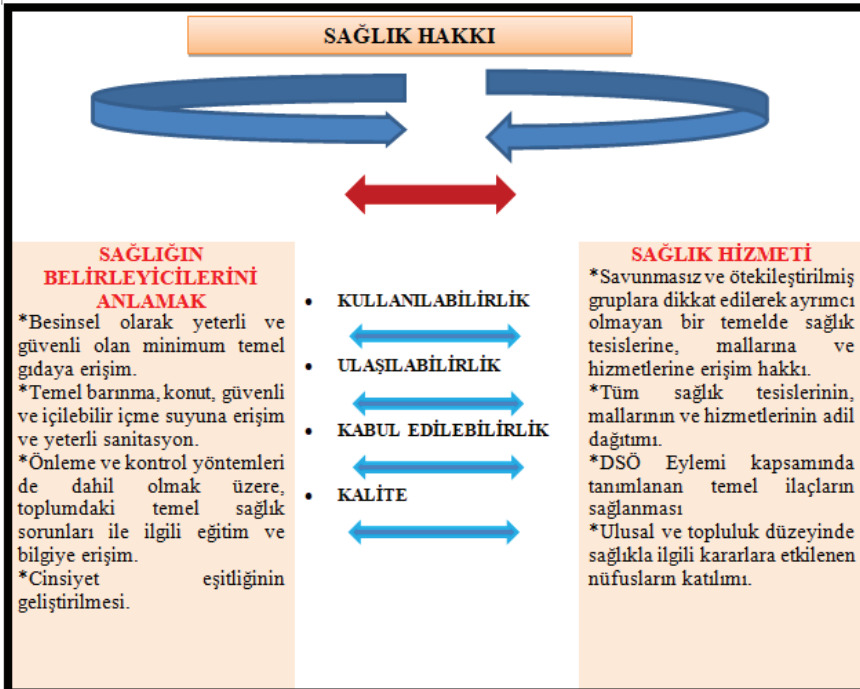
SAĞLIK HAKKI

SAĞLIĞIN BELİRLEYİCİLERİNİ ANLAMAK

*Besinsel olarak yeterli ve güvenli olan minimum temel gıdaya erişim.

*Temel barınma, konut, güvenli ve içilebilir içme suyuna erişim ve yeterli sanitasyon.

*Önleme ve kontrol yöntemleri de dahil olmak üzere, toplumdaki temel sağlık sorunları ile ilgili eğitim ve bilgiye erişim.

*Cinsiyet eşitliğinin geliştirilmesi.

• KULLANILABİLİRLİK

• ULAŞILABİLİRLİK

• KABUL EDİLEBİLİRLİK

• KALİTE

SAĞLIK HİZMETİ

*Savunmasız ve ötekileştirilmiş gruplara dikkat edilerek ayrımcı olmayan bir temelde sağlık tesislerine, mallarına ve hizmetlerine erişim hakkı.

*Tüm sağlık tesislerinin, mallarının ve hizmetlerinin adil dağıtımı.

*DSÖ Eylemi kapsamında tanımlanan temel ilaçların sağlanması

*Ulusal ve topluluk düzeyinde sağlıkla ilgili kararlara etkilenen nüfusların katılımı.